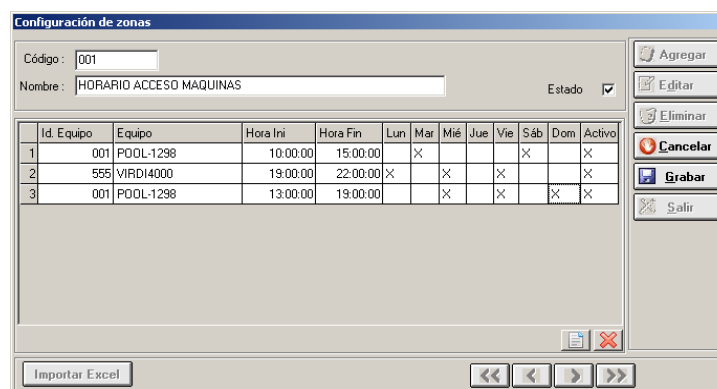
Configuración de zonas

Código : 001

Nombre : HORARIO ACCESO MAQUINAS

Estado ☑

| | Id. Equipo | Equipo | Hora Ini | Hora Fin | Lun | Mar | Mié | Jue | Vie | Sáb | Dom | Activo |
|---|---|---|---|---|---|---|---|---|---|---|---|---|
| 1 | 001 | POOL-1298 | 10:00:00 | 15:00:00 | | X | | | | X | | X |
| 2 | 555 | VIRDI4000 | 19:00:00 | 22:00:00 | X | | X | | X | | | X |
| 3 | 001 | POOL-1298 | 13:00:00 | 19:00:00 | | | X | | X | | X | X |

Agregar
Editar
Eliminar
Cancelar
Grabar
Salir

Importar Excel

<< < > >>